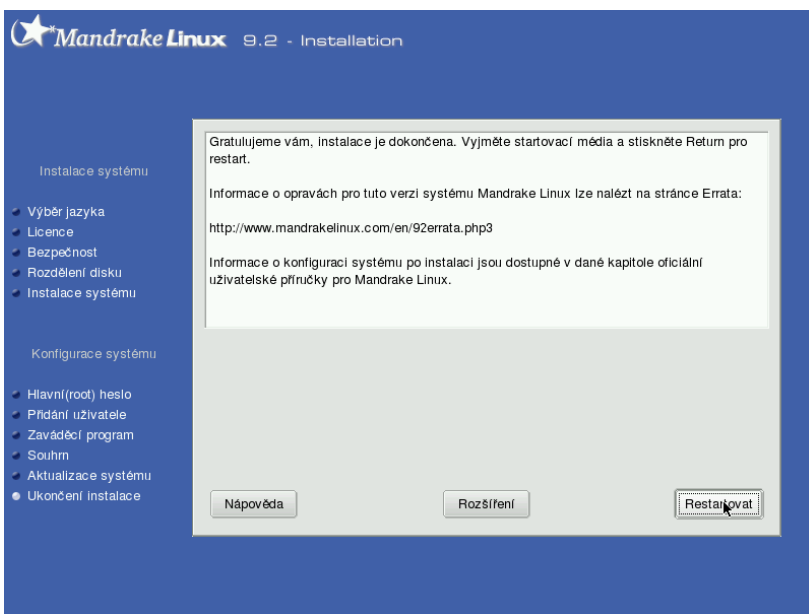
Mandrake Linux 9.2 - Installation

Instalace systému

Výběr jazyka
Licence
Bezpečnost
Rozdělení disku
Instalace systému

Konfigurace systému

Hlavní(root) heslo
Přidání uživatele
Zaváděcí program
Souhrn
Aktualizace systému
Ukončení instalace

Gratulujeme vám, instalace je dokončena. Vyjměte startovací média a stiskněte Return pro restart.

Informace o opravách pro tuto verzi systému Mandrake Linux lze nalézt na stránce Errata:

http://www.mandrakelinux.com/en/92errata.php3

Informace o konfiguraci systému po instalaci jsou dostupné v dané kapitole oficiální uživatelské příručky pro Mandrake Linux.

Nápověda

Rozšíření

Restartovat